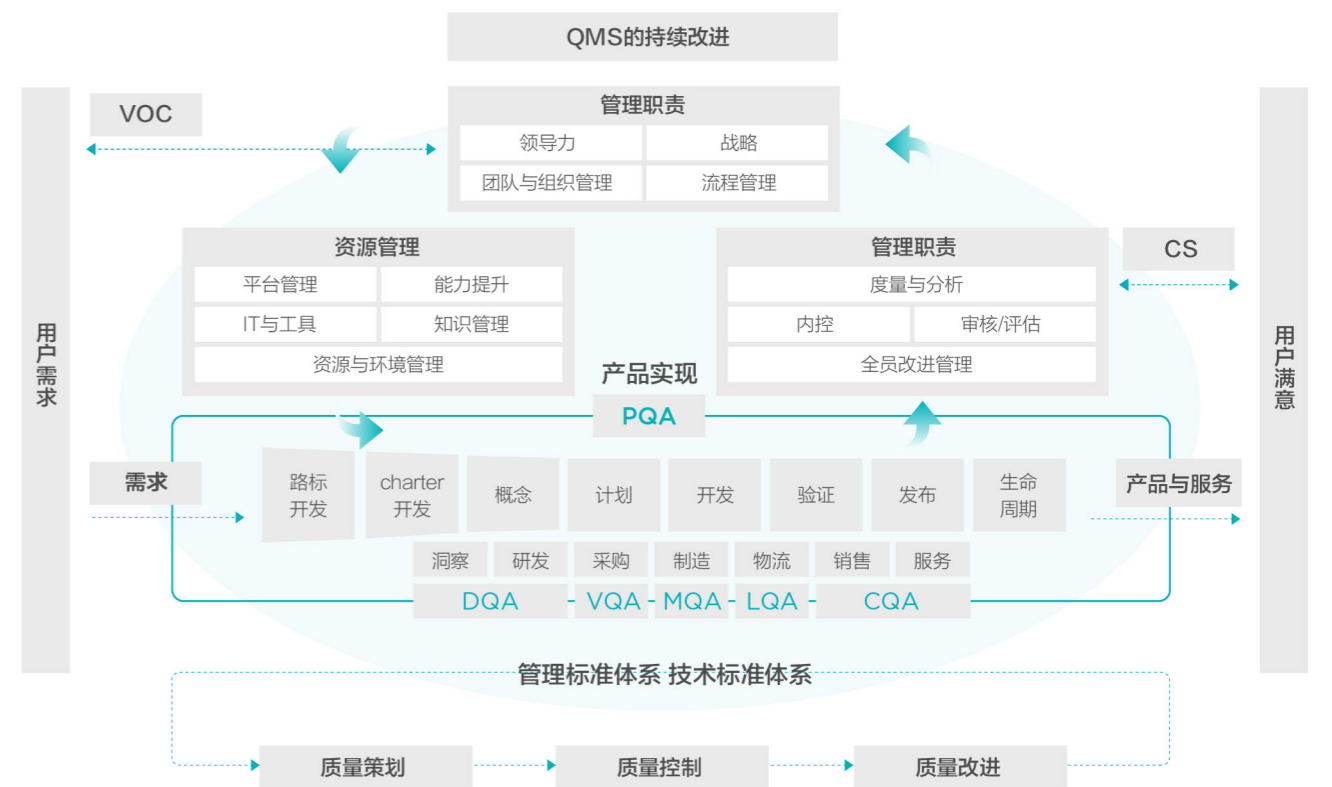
QMS的持续改进

VOC

管理职责

| 领导力 | 战略 |
|---|---|
| 团队与组织管理 | 流程管理 |

用户需求

用户满意

资源管理

| 平台管理 | 能力提升 |
|---|---|
| IT与工具 | 知识管理 |
| 资源与环境管理 | |

管理职责

CS

| 度量与分析 | |
|---|---|
| 内控 | 审核/评估 |
| 全员改进管理 | |

产品实现

PQA

需求

路标开发

charter开发

概念

计划

开发

验证

发布

生命周期

产品与服务

洞察

研发

采购

制造

物流

销售

服务

DQA

VQA

MQA

LQA

CQA

管理标准体系 技术标准体系

质量策划

质量控制

质量改进